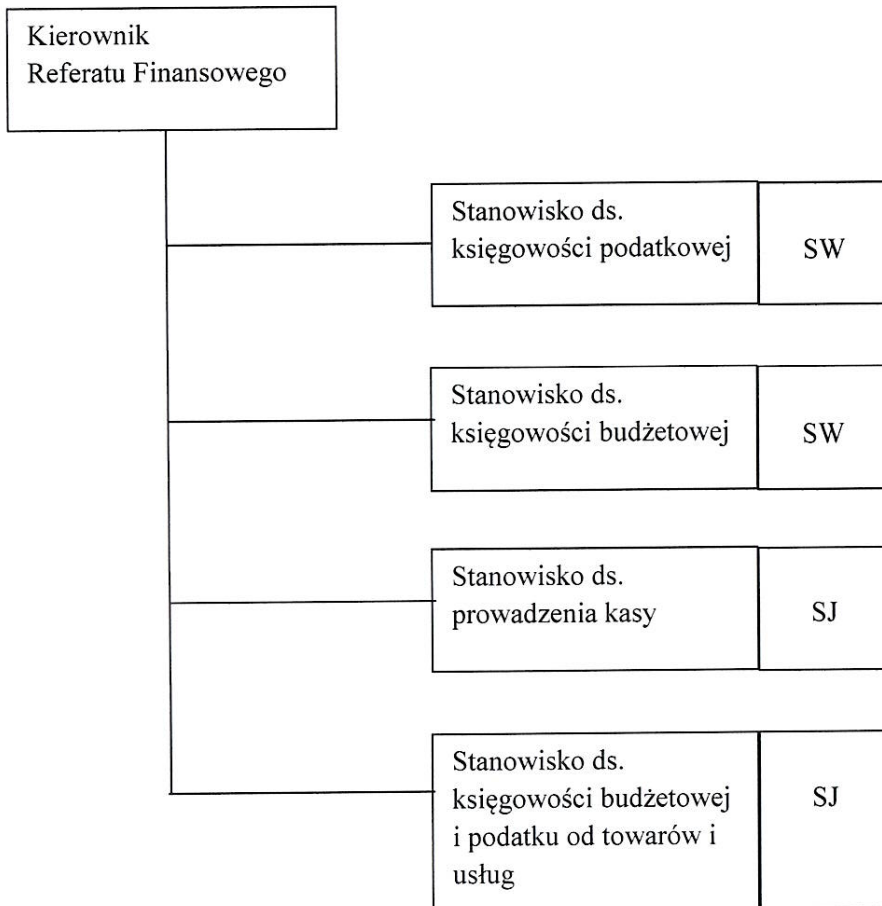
Kierownik Referatu Finansowego

Stanowisko ds. księgowości podatkowej

SW

Stanowisko ds. księgowości budżetowej

SW

Stanowisko ds. prowadzenia kasy

SJ

Stanowisko ds. księgowości budżetowej i podatku od towarów i usług

SJ